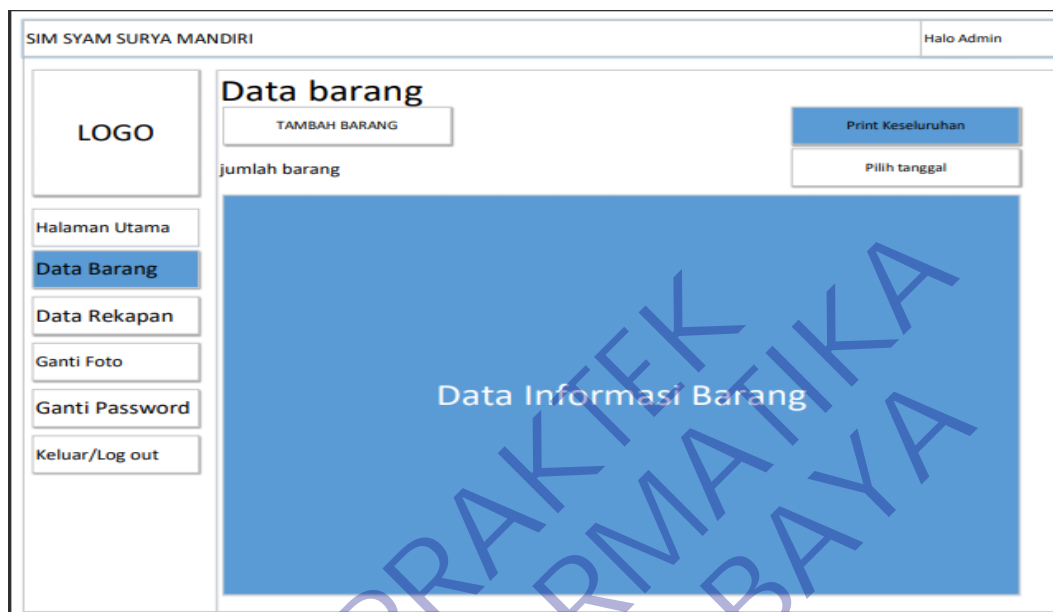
SIM SYAM SURYA MANDIRI

Halo Admin

LOGO

Halaman Utama

Data Barang

Data Rekapan

Ganti Foto

Ganti Password

Keluar/Log out

Data barang

TAMBAH BARANG

Print Keseluruhan

Pilih tanggal

jumlah barang

Data Informasi Barang

PRAKTEK
RMATIKA
BAYA